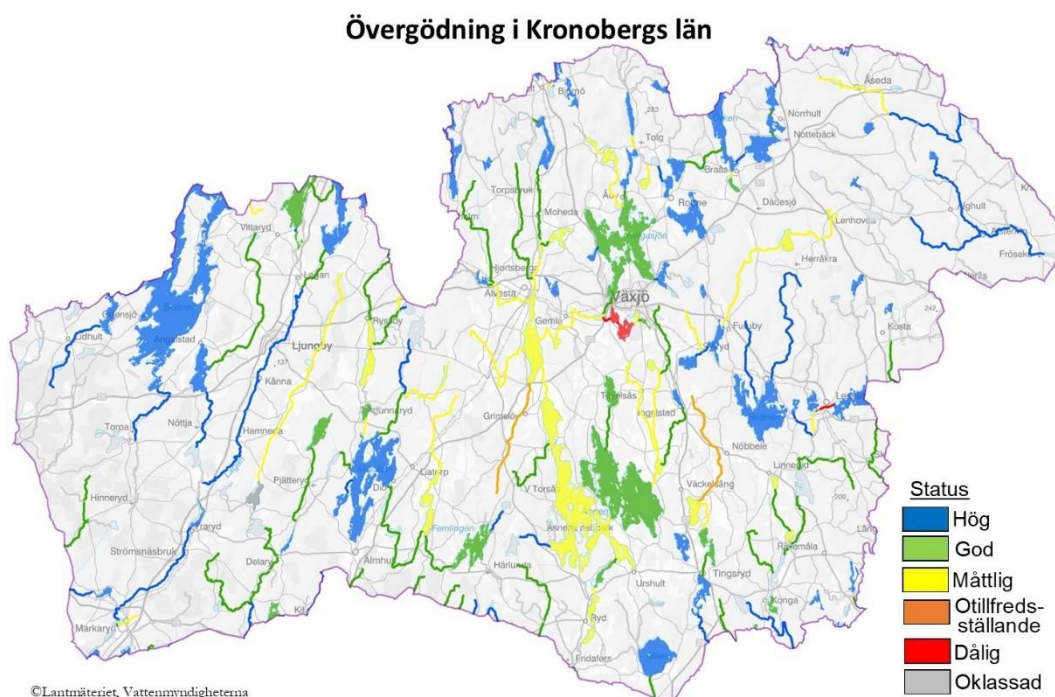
Övergödning i Kronobergs län

Åseda
Norrhult
Nottebäck
Tolg
Braås
Rottne
Dädesjö
Lenhovda
Älghult
Fröseke
Herråkra
Torpsbruk
Moheda
Växjö
Hjärtsberg
Alvesta
Gemla
Furuby
Kosta
Vittaryd
Lidhult
Angelstad
Ljungby
Ryssby
Kånna
Nöttja
Torpa
Hamneda
Agunnaryd
Grimslöv
Tävelsås
Ingelstad
Nöbbele
Lessebo
Hinneryd
Pjätteryd
Dio
Lidhult
Väckelsång
Linneryd
Strömsnäsbruk
Traryd
Delary
Älmhult
Femlingen
Härlunda
Urshult
Tingsryd
Ryssby
Rävemåla
Konga
Markaryd
Ryd
Fridafors
V Torsås
Asnen
Vislanda

Status
Hög
God
Måttlig
Otillfredsställande
Dålig
Oklassad

©Lantmäteriet, Vattenmyndigheterna